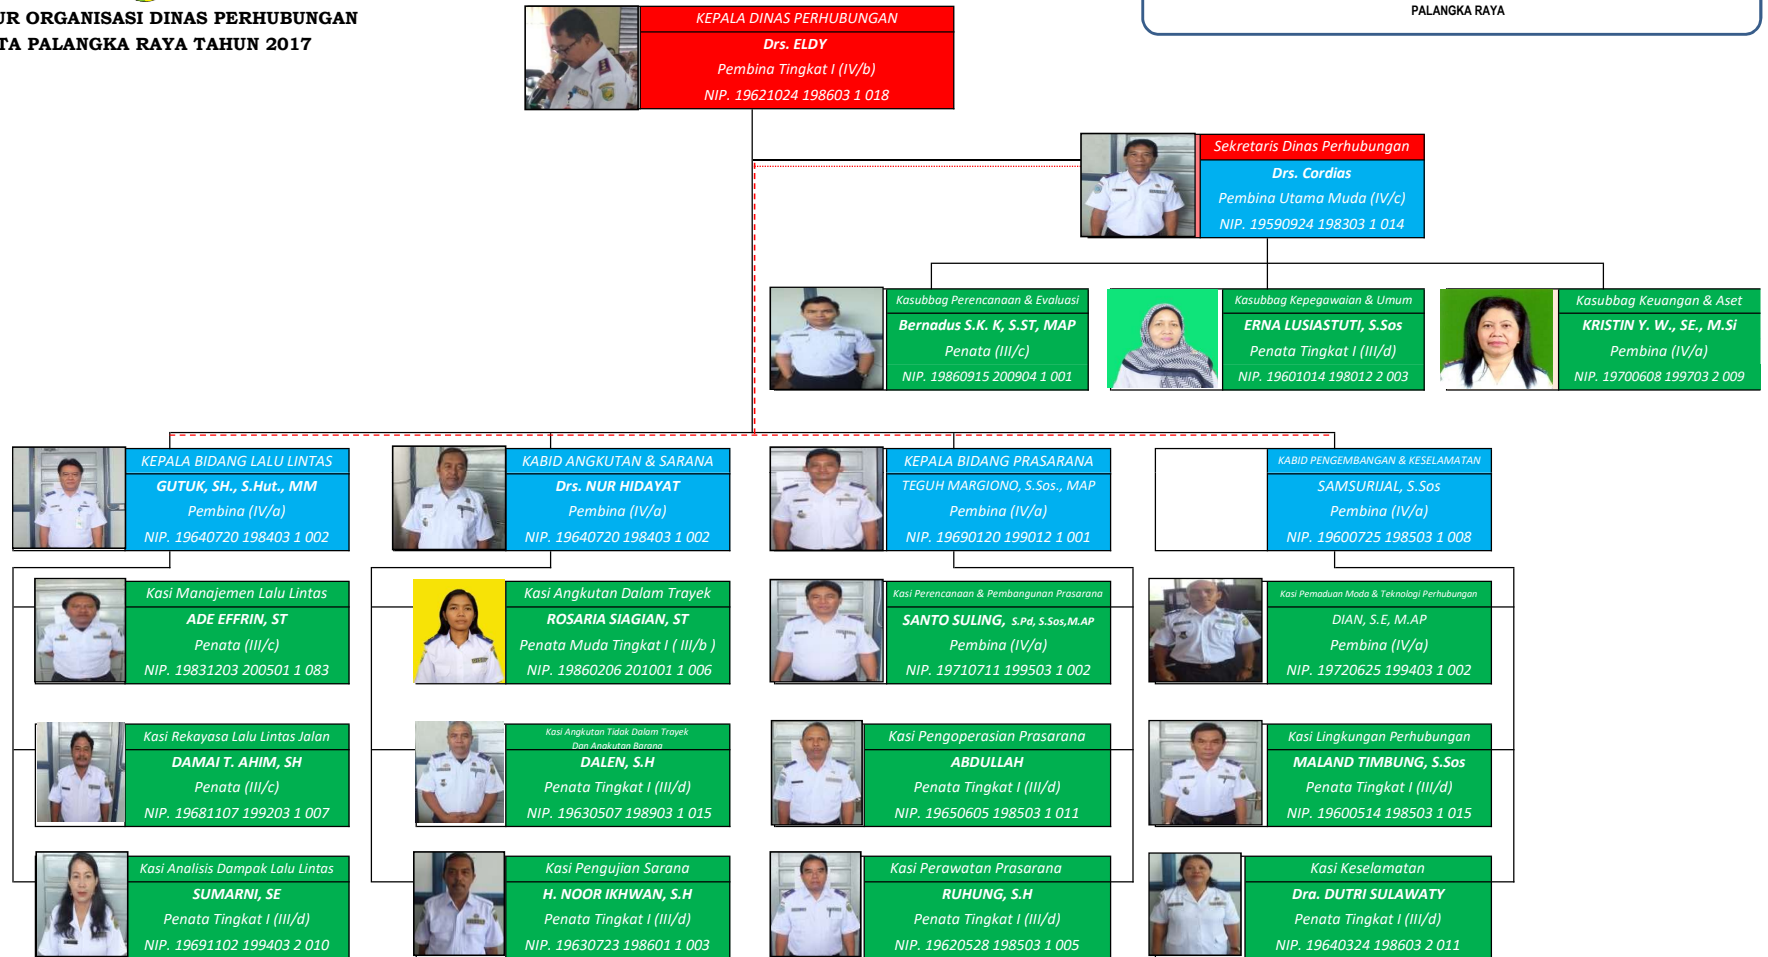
UR ORGANISASI DINAS PERHUBUNGAN
TA PALANGKA RAYA TAHUN 2017

PALANGKA RAYA

KEPALA DINAS PERHUBUNGAN
Drs. ELDY
Pembina Tingkat I (IV/b)
NIP. 19621024 198603 1 018

Sekretaris Dinas Perhubungan
Drs. Cordias
Pembina Utama Muda (IV/c)
NIP. 19590924 198303 1 014

Kasubbag Perencanaan & Evaluasi
Bernadus S.K. K, S.ST, MAP
Penata (III/c)
NIP. 19860915 200904 1 001

Kasubbag Kepegawaian & Umum
ERNA LUSIASTUTI, S.Sos
Penata Tingkat I (III/d)
NIP. 19601014 198012 2 003

Kasubbag Keuangan & Aset
KRISTIN Y. W., SE., M.Si
Pembina (IV/a)
NIP. 19700608 199703 2 009

KEPALA BIDANG LALU LINTAS
GUTUK, SH., S.Hut., MM
Pembina (IV/a)
NIP. 19640720 198403 1 002

KABID ANGKUTAN & SARANA
Drs. NUR HIDAYAT
Pembina (IV/a)
NIP. 19640720 198403 1 002

KEPALA BIDANG PRASARANA
TEGUH MARGIONO, S.Sos., MAP
Pembina (IV/a)
NIP. 19690120 199012 1 001

KABID PENGEMBANGAN & KESELAMATAN
SAMSURIJAL, S.Sos
Pembina (IV/a)
NIP. 19600725 198503 1 008

Kasi Manajemen Lalu Lintas
ADE EFFRIN, ST
Penata (III/c)
NIP. 19831203 200501 1 083

Kasi Angkutan Dalam Trayek
ROSARIA SIAGIAN, ST
Penata Muda Tingkat I ( III/b )
NIP. 19860206 201001 1 006

Kasi Perencanaan & Pembangunan Prasarana
SANTO SULING, S.Pd, S.Sos,M.AP
Pembina (IV/a)
NIP. 19710711 199503 1 002

Kasi Pemaduan Moda & Teknologi Perhubungan
DIAN, S.E, M.AP
Pembina (IV/a)
NIP. 19720625 199403 1 002

Kasi Rekayasa Lalu Lintas Jalan
DAMAI T. AHIM, SH
Penata (III/c)
NIP. 19681107 199203 1 007

Kasi Angkutan Tidak Dalam Trayek Dan Angkutan Barang
DALEN, S.H
Penata Tingkat I (III/d)
NIP. 19630507 198903 1 015

Kasi Pengoperasian Prasarana
ABDULLAH
Penata Tingkat I (III/d)
NIP. 19650605 198503 1 011

Kasi Lingkungan Perhubungan
MALAND TIMBUNG, S.Sos
Penata Tingkat I (III/d)
NIP. 19600514 198503 1 015

Kasi Analisis Dampak Lalu Lintas
SUMARNI, SE
Penata Tingkat I (III/d)
NIP. 19691102 199403 2 010

Kasi Pengujian Sarana
H. NOOR IKHWAN, S.H
Penata Tingkat I (III/d)
NIP. 19630723 198601 1 003

Kasi Perawatan Prasarana
RUHUNG, S.H
Penata Tingkat I (III/d)
NIP. 19620528 198503 1 005

Kasi Keselamatan
Dra. DUTRI SULAWATY
Penata Tingkat I (III/d)
NIP. 19640324 198603 2 011